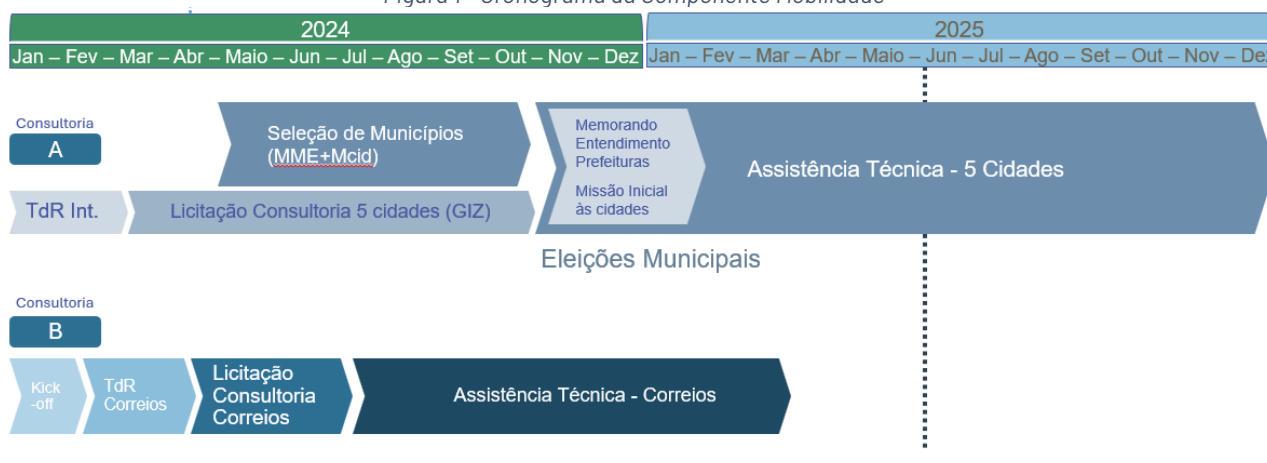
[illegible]

2024

Jan – Fev – Mar – Abr – Maio – Jun – Jul – Ago – Set – Out – Nov – Dez

2025

Jan – Fev – Mar – Abr – Maio – Jun – Jul – Ago – Set – Out – Nov – De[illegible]

Consultoria
A

Seleção de Municípios (MME+Mcid)

Memorando Entendimento Prefeituras

Missão Inicial às cidades

Assistência Técnica - 5 Cidades

TdR Int.

Licitação Consultoria 5 cidades (GIZ)

Eleições Municipais

Consultoria
B

Kick -off

TdR Correios

Licitação Consultoria Correios

Assistência Técnica - Correios